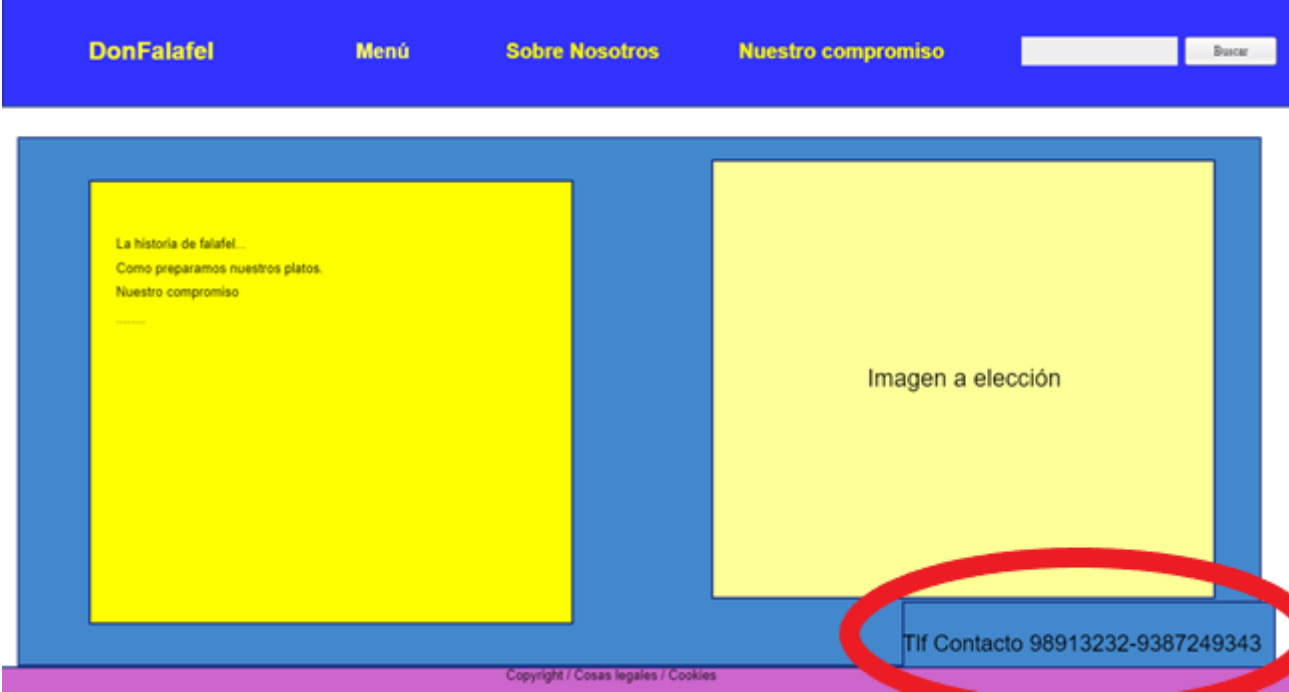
DonFalafel

Menú

Sobre Nosotros

Nuestro compromiso

Buscar

La historia de falafel...

Como preparamos nuestros platos.

Nuestro compromiso

.........

Imagen a elección

Tlf Contacto 98913232-9387249343

Copyright / Cosas legales / Cookies